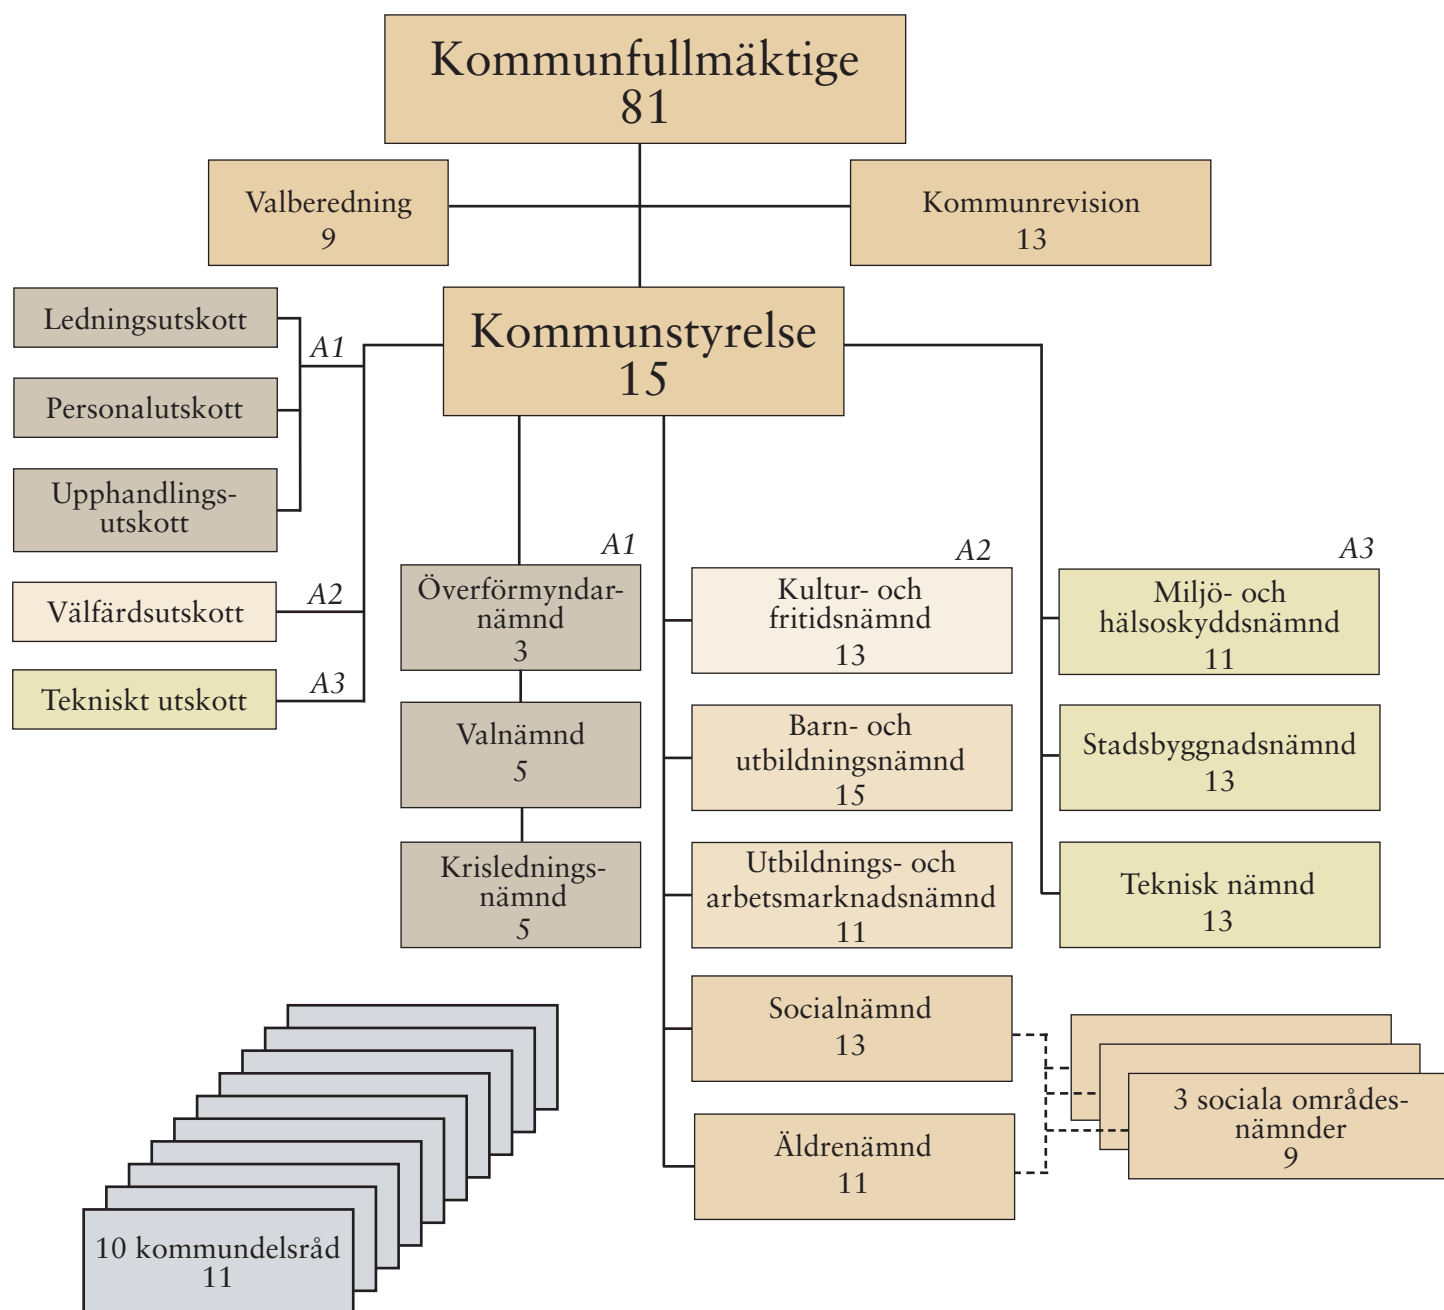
Kommunfullmäktige
81

Valberedning
9

Kommunrevision
13

Ledningsutskott

Personalutskott

Upphandlingsutskott

A1

Välfärdsutskott

A2

Tekniskt utskott

A3

Kommunstyrelse
15

A1

Överförmyndarnämnd
3

Valnämnd
5

Krisledningsnämnd
5

A2

Kultur- och fritidsnämnd
13

Barn- och utbildningsnämnd
15

Utbildnings- och arbetsmarknadsnämnd
11

Socialnämnd
13

Äldrenämnd
11

A3

Miljö- och hälsoskyddsnämnd
11

Stadsbyggnadsnämnd
13

Teknisk nämnd
13

3 sociala områdesnämnder
9

10 kommundelsråd
11